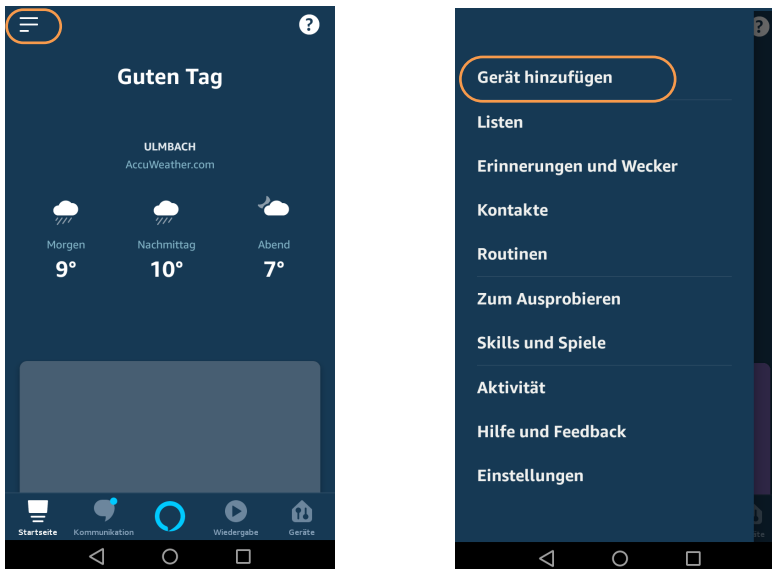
?

Guten Tag

ULMBACH
AccuWeather.com

Morgen
9°

Nachmittag
10°

Abend
7°

Startseite
Kommunikation
Wiedergabe
Geräte

Gerät hinzufügen

Listen

Erinnerungen und Wecker

Kontakte

Routinen

Zum Ausprobieren

Skills und Spiele

Aktivität

Hilfe und Feedback

Einstellungen